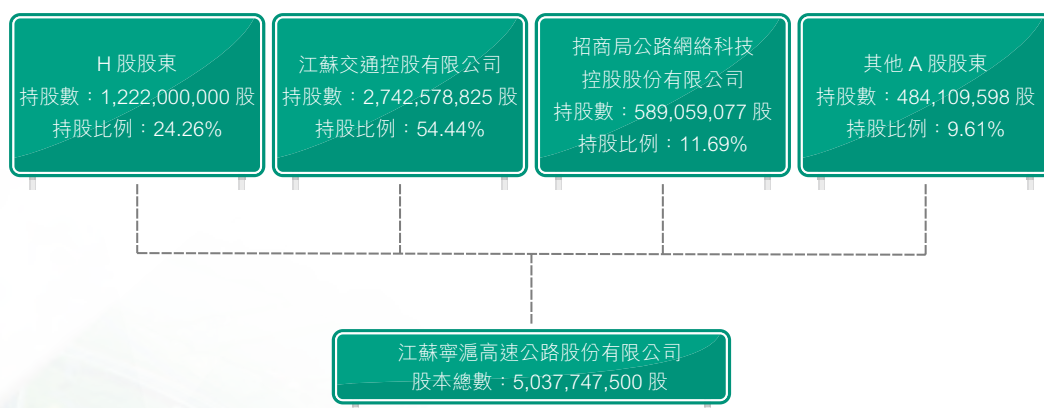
H 股股東
持股數：1,222,000,000 股
持股比例：24.26%

江蘇交通控股有限公司
持股數：2,742,578,825 股
持股比例：54.44%

招商局公路網絡科技控股股份有限公司
持股數：589,059,077 股
持股比例：11.69%

其他 A 股股東
持股數：484,109,598 股
持股比例：9.61%

江蘇寧滬高速公路股份有限公司
股本總數：5,037,747,500 股